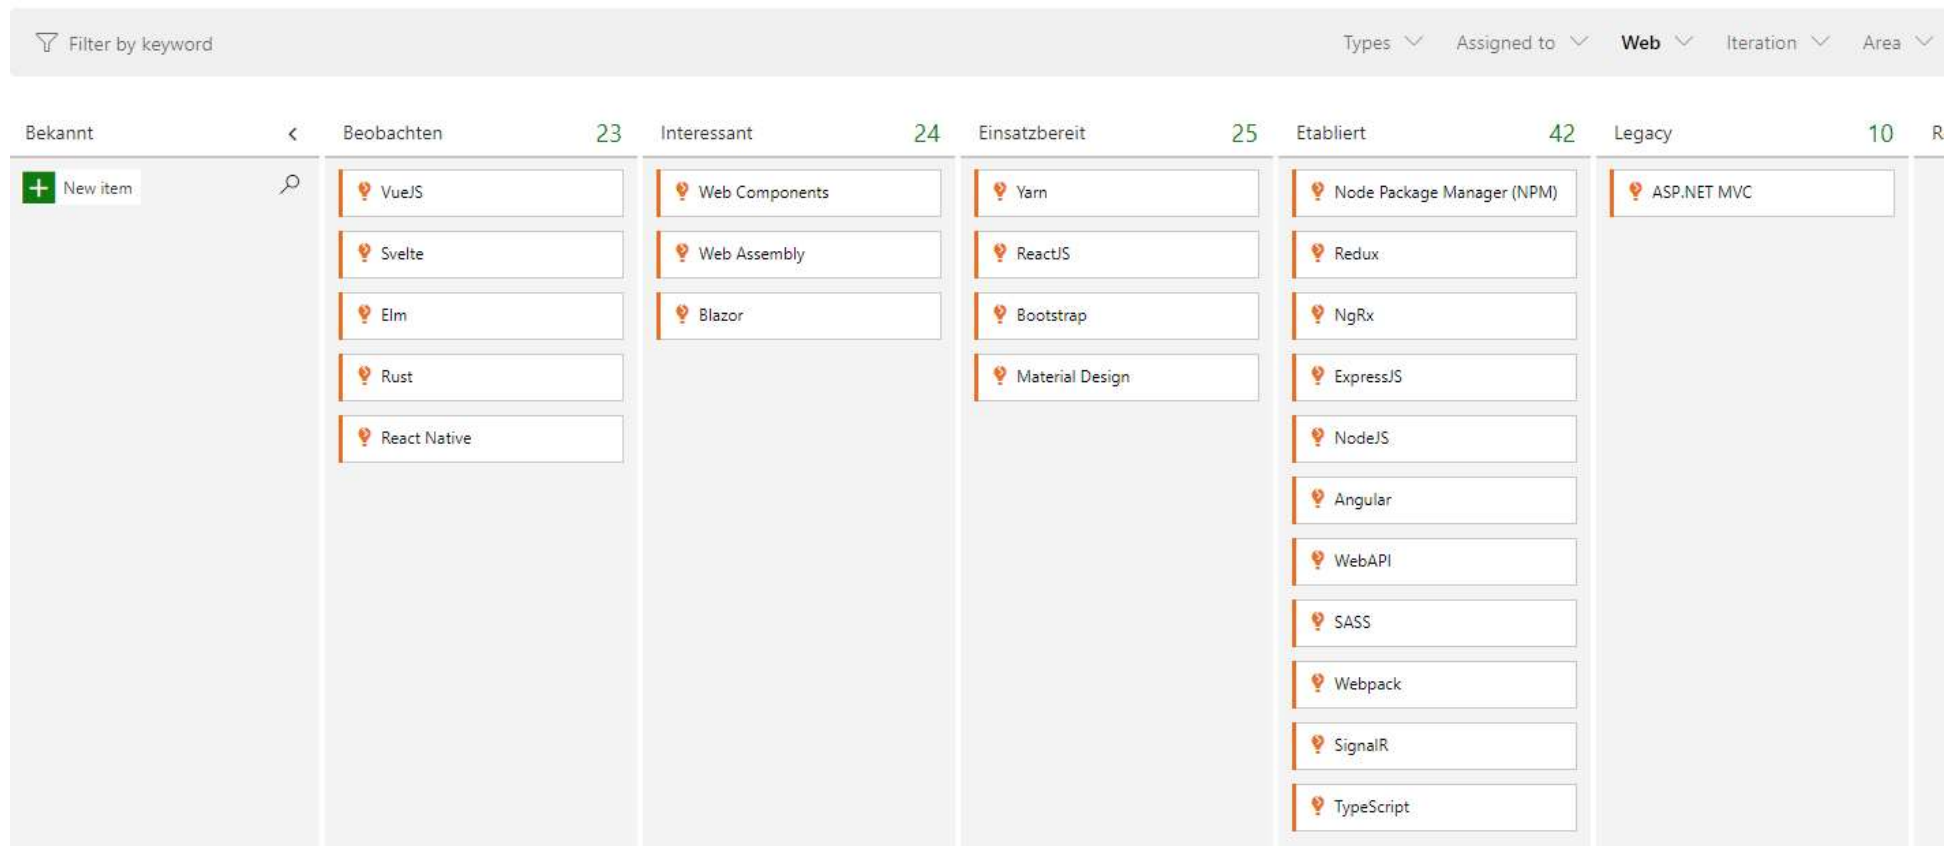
Filter by keyword

Types Assigned to Web Iteration Area

Bekannt

New item

Beobachten 23

VueJS

Svelte

Elm

Rust

React Native

Interessant 24

Web Components

Web Assembly

Blazor

Einsatzbereit 25

Yarn

ReactJS

Bootstrap

Material Design

Etabliert 42

Node Package Manager (NPM)

Redux

NgRx

ExpressJS

NodeJS

Angular

WebAPI

SASS

Webpack

SignalR

TypeScript

Legacy 10

ASP.NET MVC

R